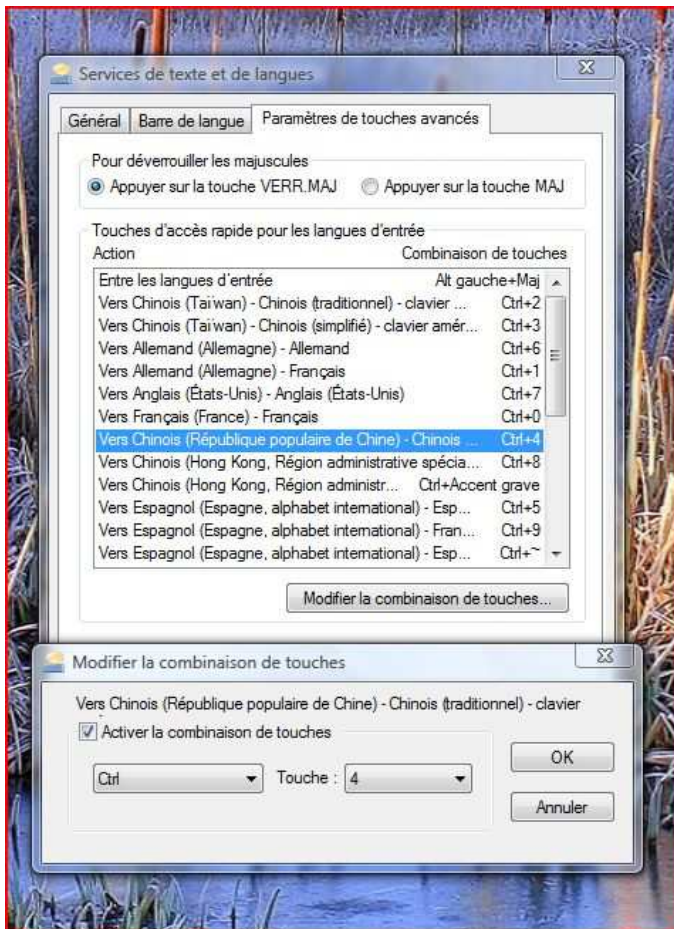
Services de texte et de langues

Général | Barre de langue | Paramètres de touches avancés

Pour déverrouiller les majuscules
Appuyer sur la touche VERR.MAJ
Appuyer sur la touche MAJ

Touches d'accès rapide pour les langues d'entrée

| Action | Combinaison de touches |
|---|---|
| Entre les langues d'entrée | Alt gauche+Maj |
| Vers Chinois (Taïwan) - Chinois (traditionnel) - clavier ... | Ctrl+2 |
| Vers Chinois (Taïwan) - Chinois (simplifié) - clavier amér... | Ctrl+3 |
| Vers Allemand (Allemagne) - Allemand | Ctrl+6 |
| Vers Allemand (Allemagne) - Français | Ctrl+1 |
| Vers Anglais (États-Unis) - Anglais (États-Unis) | Ctrl+7 |
| Vers Français (France) - Français | Ctrl+0 |
| Vers Chinois (République populaire de Chine) - Chinois ... | Ctrl+4 |
| Vers Chinois (Hong Kong, Région administrative spécia... | Ctrl+8 |
| Vers Chinois (Hong Kong, Région administr... | Ctrl+Accent grave |
| Vers Espagnol (Espagne, alphabet international) - Esp... | Ctrl+5 |
| Vers Espagnol (Espagne, alphabet international) - Fran... | Ctrl+9 |
| Vers Espagnol (Espagne, alphabet international) - Esp... | Ctrl+~ |

Modifier la combinaison de touches...

Modifier la combinaison de touches

Vers Chinois (République populaire de Chine) - Chinois (traditionnel) - clavier
Activer la combinaison de touches
Ctrl
Touche : 4
OK
Annuler